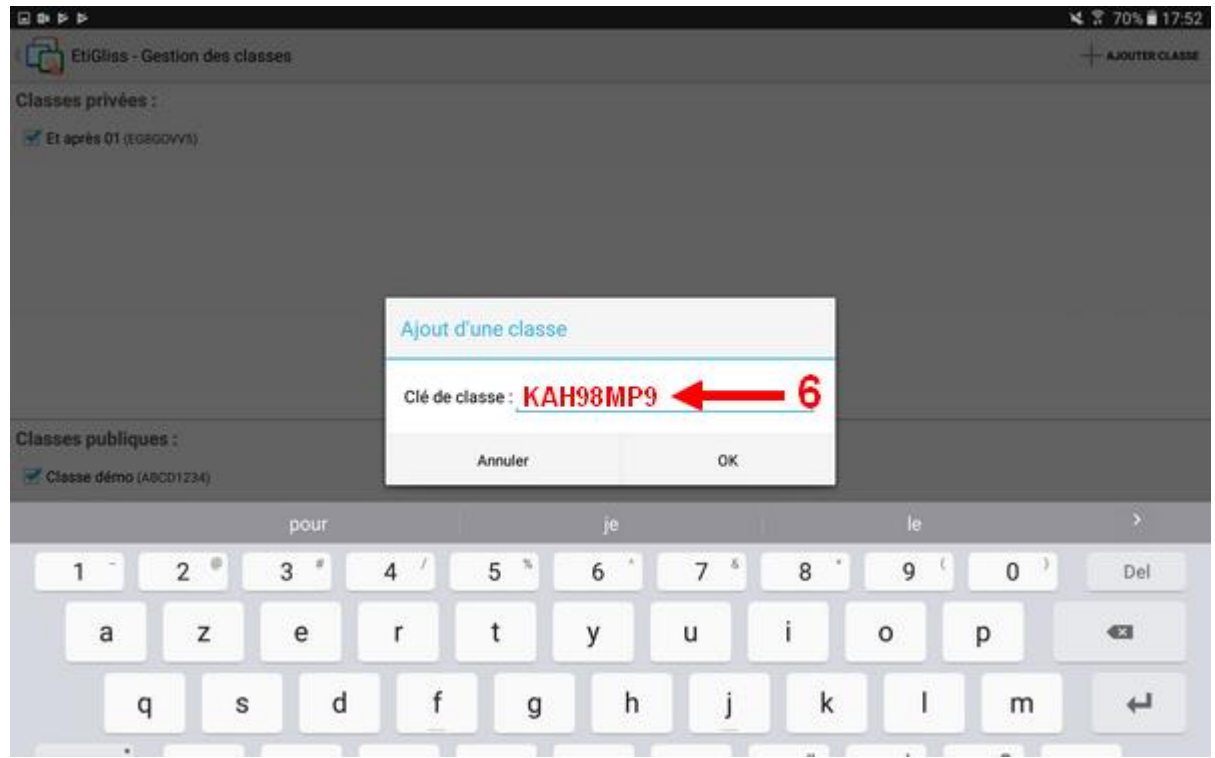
70% 17:52

EtiGliss - Gestion des classes

AJOUTER CLASSE

Classes privées :

Et après 01 (EG8GOVV5)

Ajout d'une classe

Clé de classe : KAH98MP9

6

Annuler

OK

Classes publiques :

Classe démo (ABCD1234)

pour

je

le

1 2 3 4 5 6 7 8 9 0 Del

a z e r t y u i o p

q s d f g h j k l m